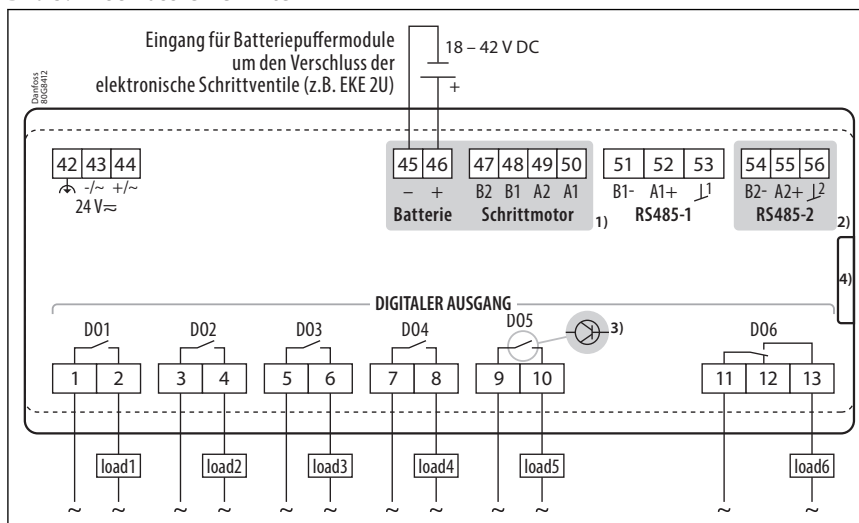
Eingang für Batteriepuffermodule um den Verschluss der elektronische Schrittventile (z.B. EKE 2U)

18 – 42 V DC

+

Danfoss 80G8412

| 42 | 43 | 44 |
|---|---|---|
| ⏚ | -/~ | +/~ |

24 V≂

| 45 | 46 |
|---|---|
| – | + |

Batterie

| 47 | 48 | 49 | 50 |
|---|---|---|---|
| B2 | B1 | A2 | A1 |

Schrittmotor 1)

| 51 | 52 | 53 |
|---|---|---|
| B1- | A1+ | ⊥1 |

RS485-1

| 54 | 55 | 56 |
|---|---|---|
| B2- | A2+ | ⊥2 |

RS485-2

2)

4)

DIGITALER AUSGANG

DO1 DO2 DO3 DO4 DO5 3) DO6

| 1 | 2 | 3 | 4 | 5 | 6 | 7 | 8 | 9 | 10 | 11 | 12 | 13 |
|---|---|---|---|---|---|---|---|---|---|---|---|---|

load1 load2 load3 load4 load5 load6

~ ~ ~ ~ ~ ~ ~ ~ ~ ~ ~ ~